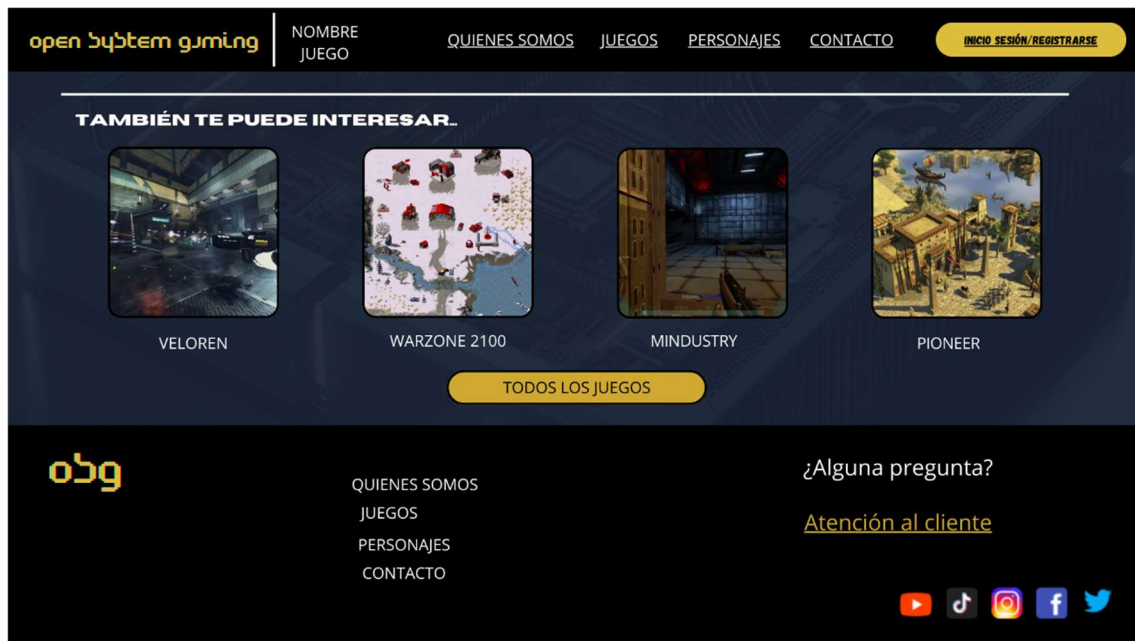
open system gaming

NOMBRE JUEGO

QUIENES SOMOS

JUEGOS

PERSONAJES

CONTACTO

INICIO SESIÓN/REGISTRARSE

TAMBIÉN TE PUEDE INTERESAR...

VELOREN

WARZONE 2100

MINDUSTRY

PIONEER

TODOS LOS JUEGOS

obg

QUIENES SOMOS

JUEGOS

PERSONAJES

CONTACTO

¿Alguna pregunta?

Atención al cliente